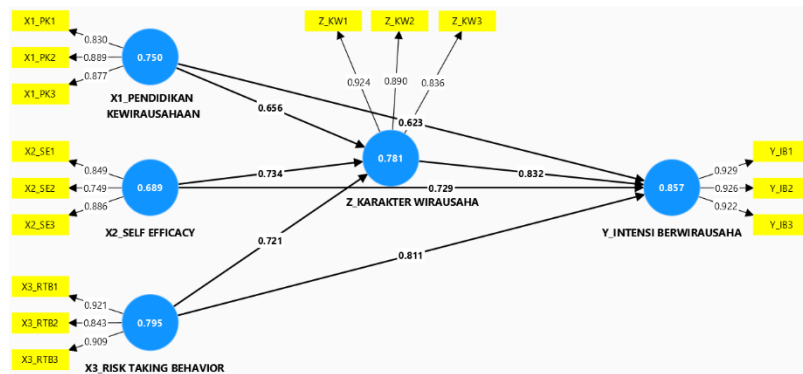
X1_PK1
X1_PK2
X1_PK3
0.830
0.889
0.877
0.750
X1_PENDIDIKAN KEWIRAUSAHAAN
Z_KW1
Z_KW2
Z_KW3
0.924
0.890
0.836
0.656
0.623
X2_SE1
X2_SE2
X2_SE3
0.849
0.749
0.886
0.689
X2_SELF EFFICACY
0.734
0.781
Z_KARAKTER WIRAUSAHA
0.729
0.832
0.857
Y_INTENSI BERWIRAUSAHA
0.929
0.926
0.922
Y_IB1
Y_IB2
Y_IB3
0.721
0.811
X3_RTB1
X3_RTB2
X3_RTB3
0.921
0.843
0.909
0.795
X3_RISK TAKING BEHAVIOR